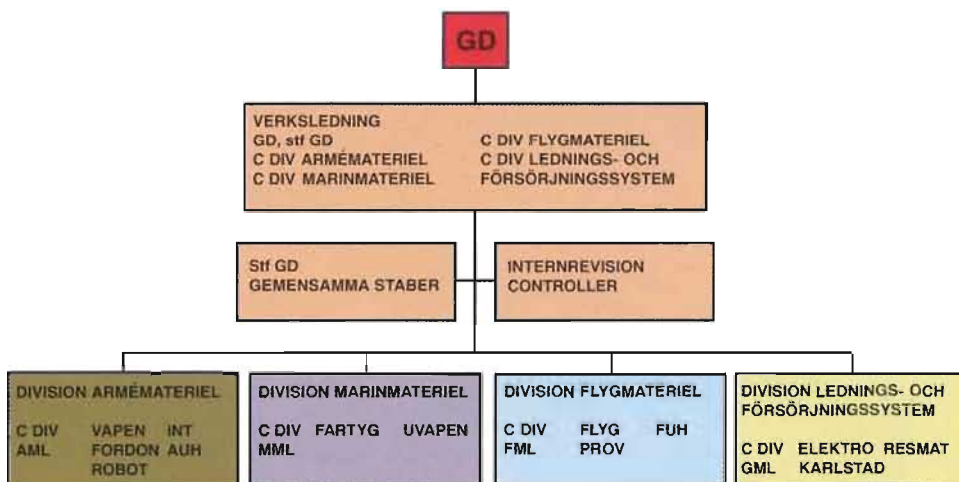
GD

VERKSLEDNING
GD, stf GD
C DIV ARMÉMATERIEL
C DIV MARINMATERIEL
C DIV FLYGMATERIEL
C DIV LEDNINGS- OCH FÖRSÖRJNINGSSYSTEM

Stf GD
GEMENSAMMA STABER

INTERNREVISION
CONTROLLER

DIVISION ARMÉMATERIEL

C DIV VAPEN INT
AML FORDON AUH
ROBOT

DIVISION MARINMATERIEL

C DIV FARTYG UVAPEN
MML

DIVISION FLYGMATERIEL

C DIV FLYG FUH
FML PROV

DIVISION LEDNINGS- OCH FÖRSÖRJNINGSSYSTEM

C DIV ELEKTRO RESMAT
GML KARLSTAD